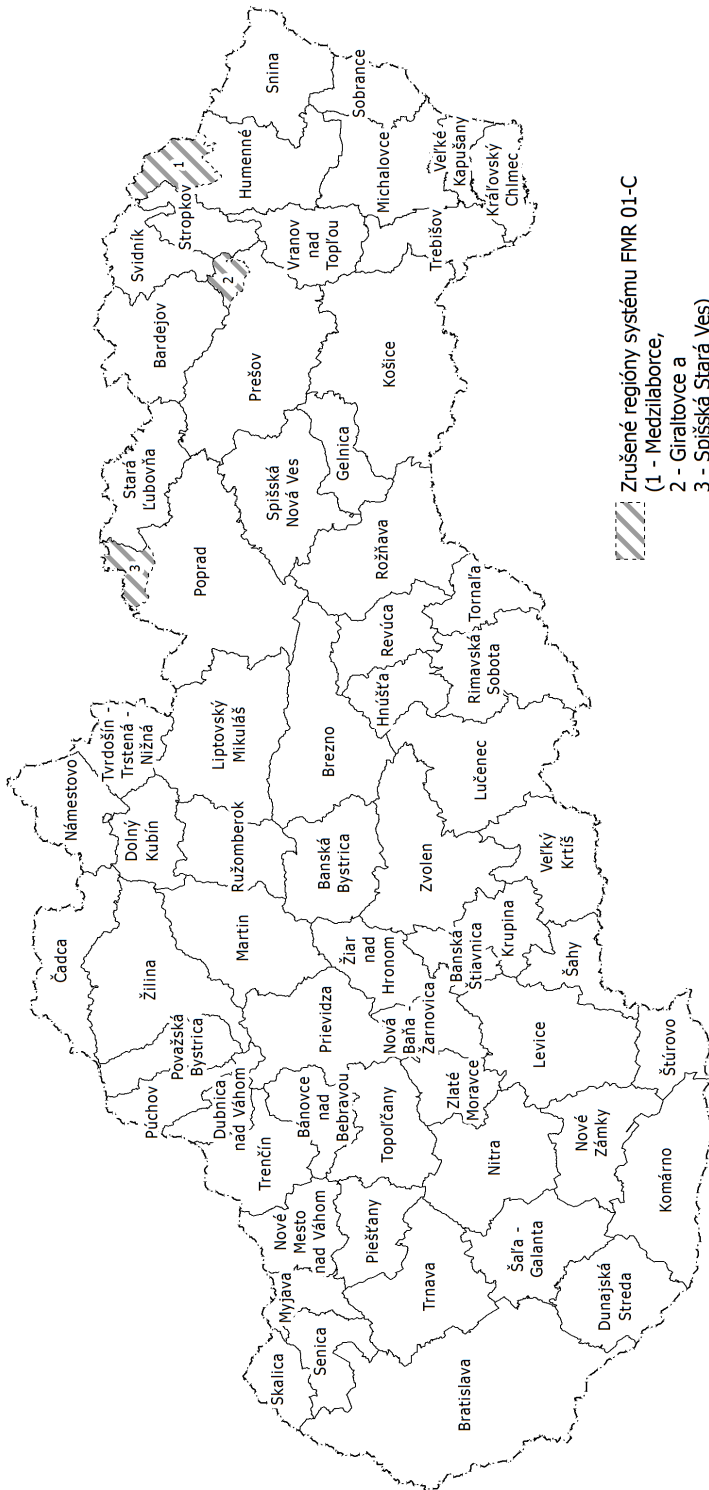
Snina
Sobrance
Humenné
Michalovce
Veľké Kapušany
Kráľovský Chlmec
1
Stropkov
Svidník
Vranov nad Topľou
Trebišov
2
Bardejov
Prešov
Košice
Stará Ľubovňa
Spišská Nová Ves
Gelnica
3
Poprad
Rožňava
Tornaľa
Revúca
Rimavská Sobota
Hnúšťa
Tvrdošín - Trstená - Nižná
Liptovský Mikuláš
Brezno
Lučenec
Námestovo
Dolný Kubín
Ružomberok
Banská Bystrica
Zvolen
Veľký Krtíš
Čadca
Žilina
Martin
Žiar nad Hronom
Banská Štiavnica
Krupina
Šahy
Považská Bystrica
Prievidza
Nová Baňa - Žarnovica
Levice
Púchov
Dubnica nad Váhom
Bánovce nad Bebravou
Zlaté Moravce
Štúrovo
Trenčín
Topoľčany
Nitra
Nové Zámky
Nové Mesto nad Váhom
Piešťany
Komárno
Myjava
Šaľa - Galanta
Skalica
Senica
Trnava
Dunajská Streda
Bratislava

Zrušené regióny systému FMR 01-C
(1 - Medzilaborce,
2 - Giraltovce a
3 - Spišská Stará Ves)